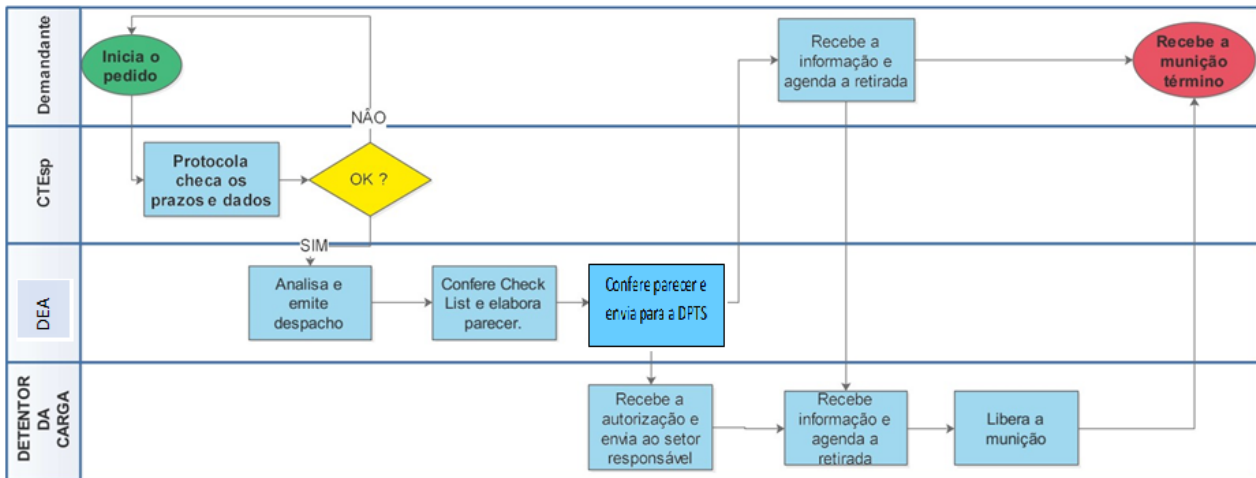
Demandante

Inicia o pedido

NÃO

Recebe a informação e agenda a retirada

Recebe a munição término

CTEsp

Protocola checa os prazos e dados

OK ?

SIM

DEA

Analisa e emite despacho

Confere Check List e elabora parecer.

Confere parecer e envia para a DPTS

DETENTOR DA CARGA

Recebe a autorização e envia ao setor responsável

Recebe informação e agenda a retirada

Libera a munição